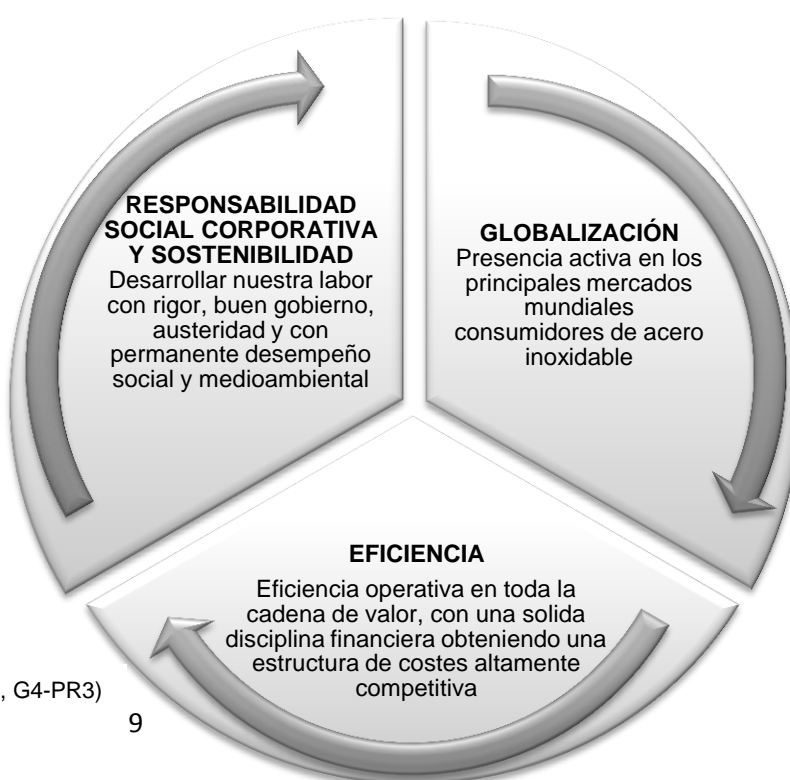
RESPONSABILIDAD SOCIAL CORPORATIVA Y SOSTENIBILIDAD
Desarrollar nuestra labor con rigor, buen gobierno, austeridad y con permanente desempeño social y medioambiental

GLOBALIZACIÓN
Presencia activa en los principales mercados mundiales consumidores de acero inoxidable

EFICIENCIA
Eficiencia operativa en toda la cadena de valor, con una solida disciplina financiera obteniendo una estructura de costes altamente competitiva

, G4-PR3)

9